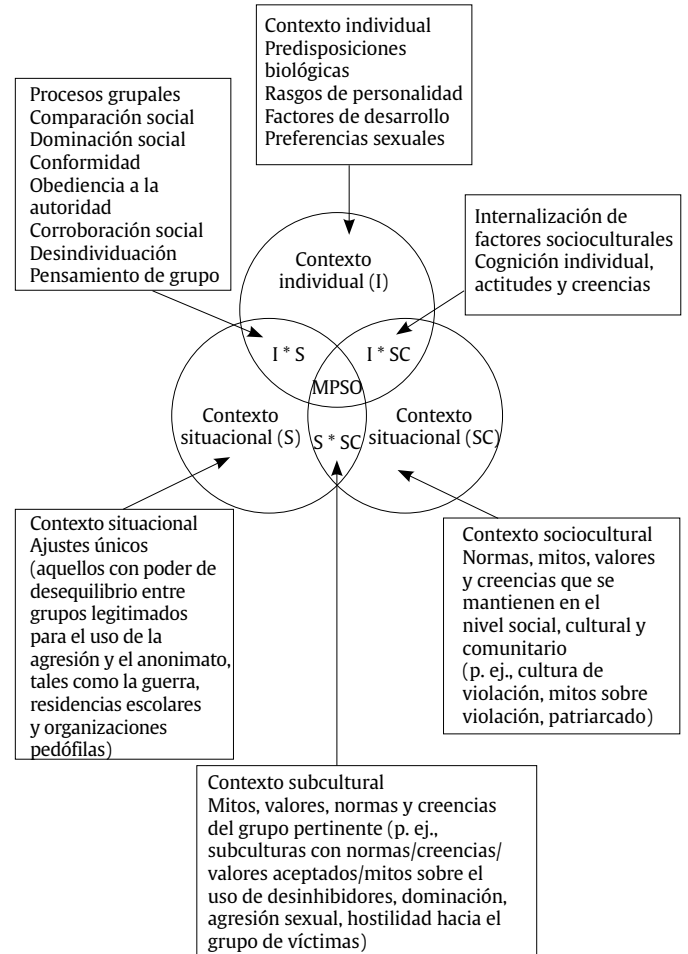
Contexto individual
Predisposiciones biológicas
Rasgos de personalidad
Factores de desarrollo
Preferencias sexuales

Procesos grupales
Comparación social
Dominación social
Conformidad
Obediencia a la autoridad
Corroboración social
Desindividuación
Pensamiento de grupo

Internalización de factores socioculturales
Cognición individual, actitudes y creencias

Contexto individual (I)

I * S

I * SC

MPSO

Contexto situacional (S)

S * SC

Contexto situacional (SC)

Contexto situacional
Ajustes únicos
(aquellos con poder de desequilibrio entre grupos legitimados para el uso de la agresión y el anonimato, tales como la guerra, residencias escolares y organizaciones pedófilas)

Contexto sociocultural
Normas, mitos, valores y creencias que se mantienen en el nivel social, cultural y comunitario
(p. ej., cultura de violación, mitos sobre violación, patriarcado)

Contexto subcultural
Mitos, valores, normas y creencias del grupo pertinente (p. ej., subculturas con normas/creencias/ valores aceptados/mitos sobre el uso de desinhibidores, dominación, agresión sexual, hostilidad hacia el grupo de víctimas)